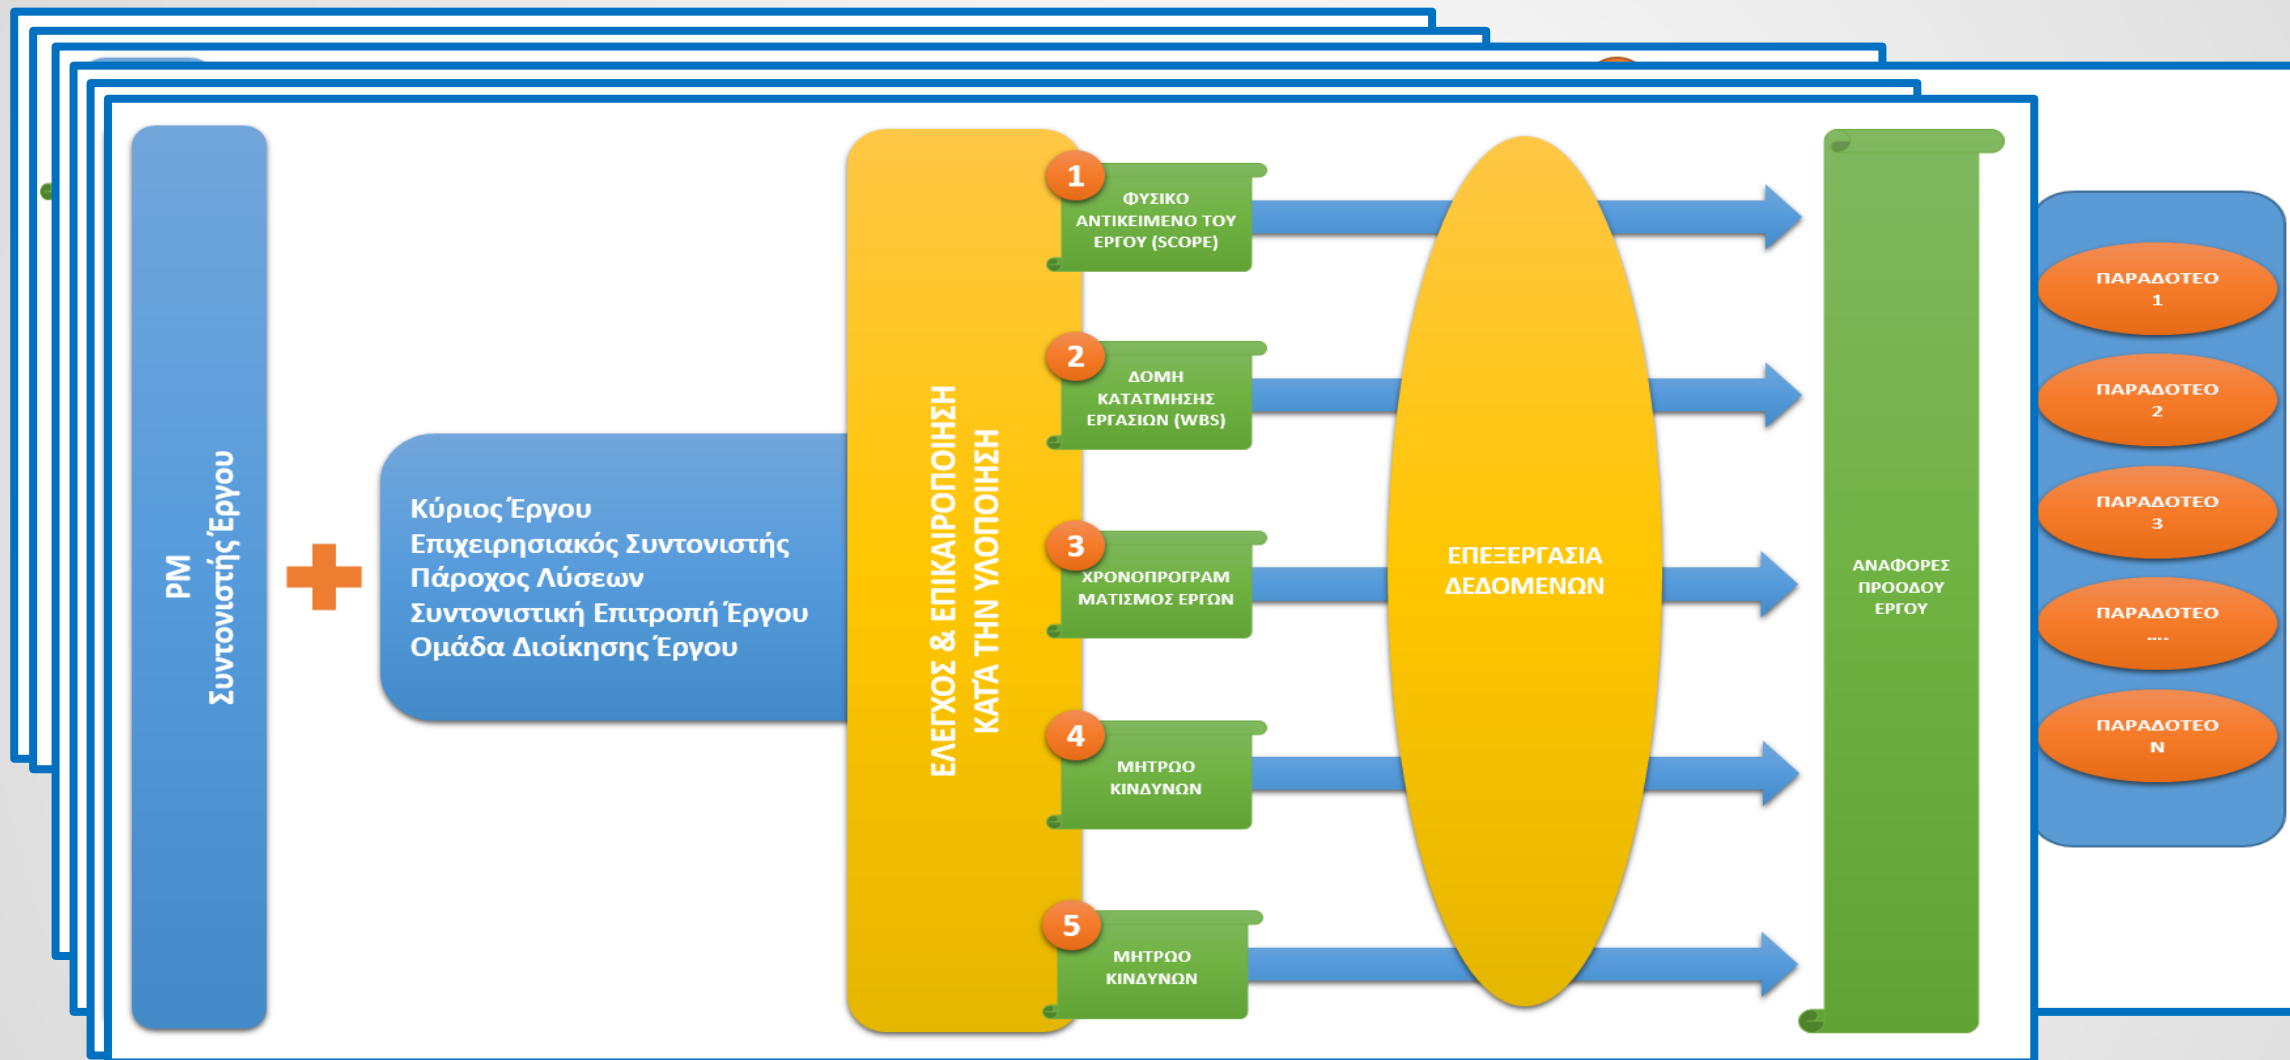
PM
Συντονιστής Έργου

Κύριος Έργου
Επιχειρησιακός Συντονιστής
Πάροχος Λύσεων
Συντονιστική Επιτροπή Έργου
Ομάδα Διοίκησης Έργου

ΕΛΕΓΧΟΣ & ΕΠΙΚΑΙΡΟΠΟΙΗΣΗ ΚΑΤΑ ΤΗΝ ΥΛΟΠΟΙΗΣΗ

1 ΦΥΣΙΚΟ ΑΝΤΙΚΕΙΜΕΝΟ ΤΟΥ ΕΡΓΟΥ (SCOPE)

2 ΔΟΜΗ ΚΑΤΑΤΜΗΣΗΣ ΕΡΓΑΣΙΩΝ (WBS)

3 ΧΡΟΝΟΠΡΟΓΡΑΜ ΜΑΤΙΣΜΟΣ ΕΡΓΩΝ

4 ΜΗΤΡΩΟ ΚΙΝΔΥΝΩΝ

5 ΜΗΤΡΩΟ ΚΙΝΔΥΝΩΝ

ΕΠΕΞΕΡΓΑΣΙΑ ΔΕΔΟΜΕΝΩΝ

ΑΝΑΦΟΡΕΣ ΠΡΟΟΔΟΥ ΕΡΓΟΥ

ΠΑΡΑΔΟΤΕΟ 1

ΠΑΡΑΔΟΤΕΟ 2

ΠΑΡΑΔΟΤΕΟ 3

ΠΑΡΑΔΟΤΕΟ ----

ΠΑΡΑΔΟΤΕΟ Ν